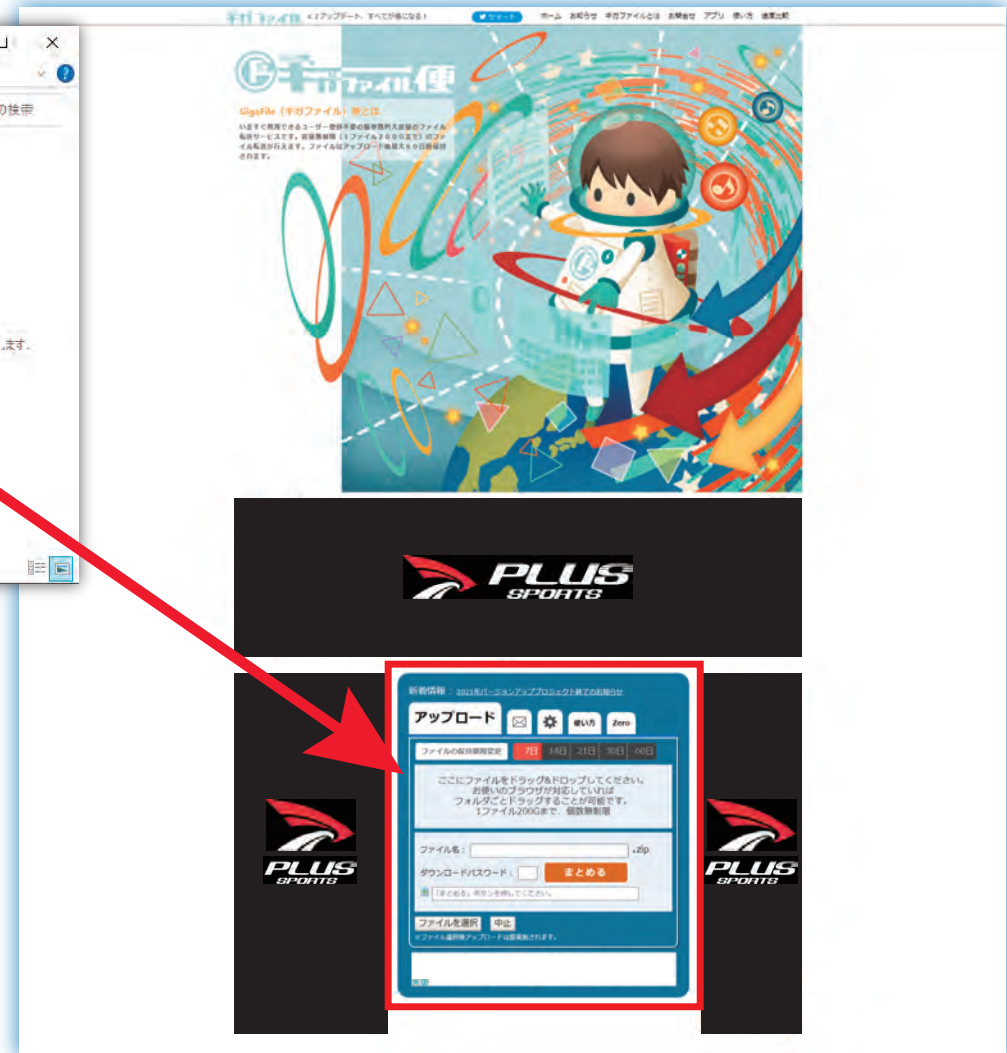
ギガファイル便 ＜2アップデート、すべてが過去になる！ ツイート ホーム お知らせ ギガファイルとは お問合せ アプリ 使い方 過去出町

の検索

ます。

ギガファイル便

GigaFile（ギガファイル）便とは

いますぐ無料で使えるユーザー登録不要の簡単無料大容量のファイル転送サービスです。容量無制限（1ファイル200GBまで）のファイル転送が行えます。ファイルはアップロード後最大60日保管されます。

PLUS SPORTS

新着情報：2021年バージョンアッププロジェクト終了のお知らせ

アップロード

使い方

Zero

ファイルの保持期間変更

7日

14日

21日

30日

60日

ここにファイルをドラッグ&ドロップしてください。
お使いのブラウザが対応していれば
フォルダごとドラッグすることが可能です。
1ファイル200Gまで、個数無制限

ファイル名：

.zip

ダウンロードパスワード：

まとめる

「まとめる」ボタンを押してください。

ファイルを選択

中止

※ファイル選択後アップロードは自動開始されます。

PLUS SPORTS

PLUS SPORTS